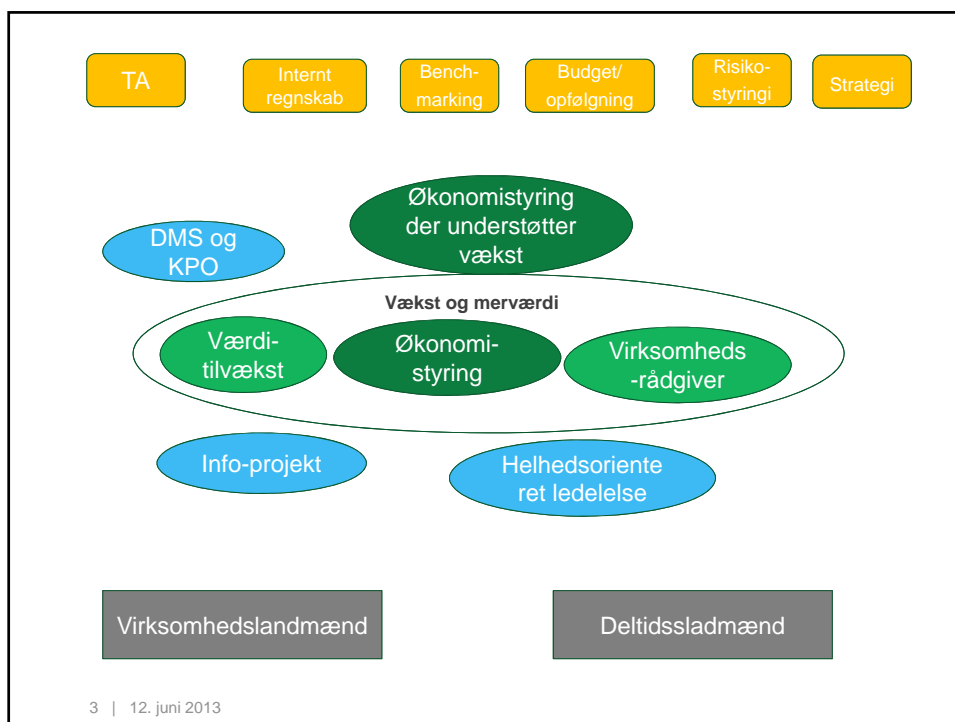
TA

Internt regnskab

Bench-marking

Budget/ opfølgning

Risiko-styringi

Strategi

Økonomistyring der understøtter vækst

DMS og KPO

Vækst og merværdi

Værdi-tilvækst

Økonomi-styring

Virksomheds-rådgiver

Info-projekt

Helhedsoriente ret ledelelse

Virksomhedslandmænd

Deltidssladmænd

3 | 12. juni 2013